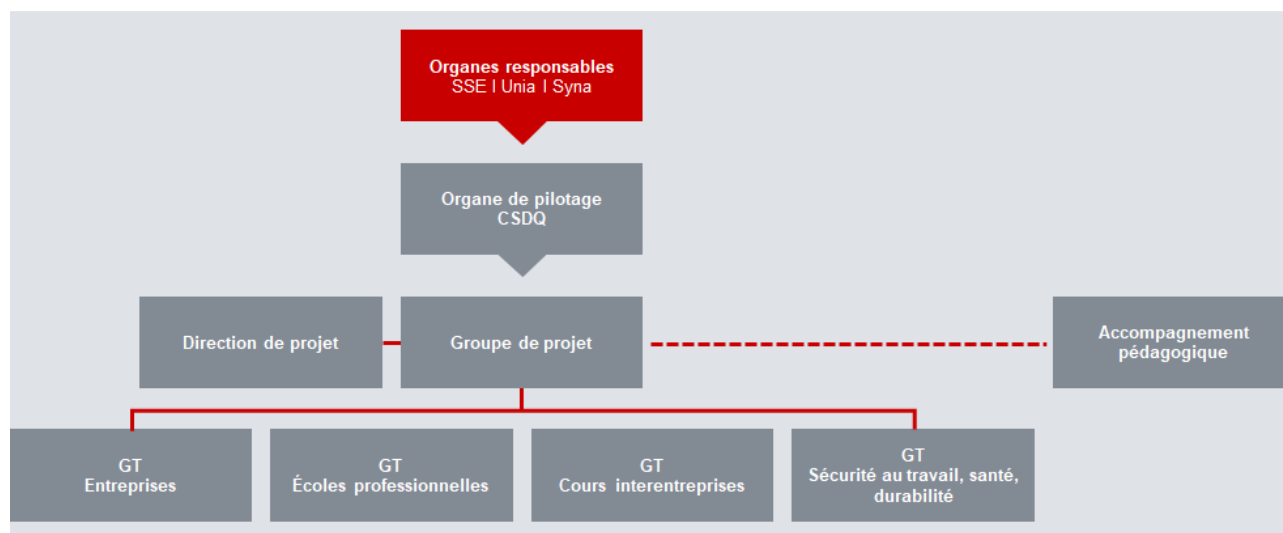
Organes responsables
SSE I Unia I Syna

Organe de pilotage
CSDQ

Direction de projet

Groupe de projet

Accompagnement pédagogique

GT
Entreprises

GT
Écoles professionnelles

GT
Cours interentreprises

GT
Sécurité au travail, santé, durabilité